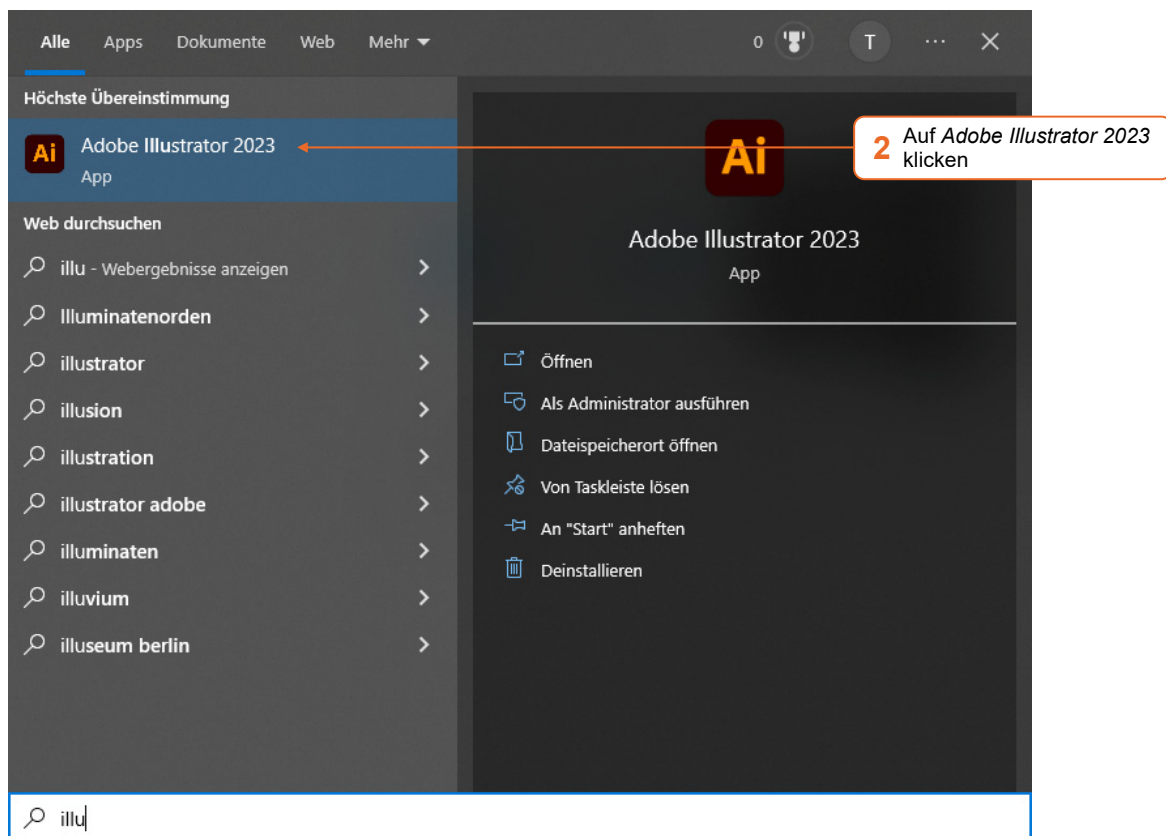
Alle Apps Dokumente Web Mehr

0 T ··· ×

Höchste Übereinstimmung

Ai Adobe Illustrator 2023
App

2 Auf *Adobe Illustrator 2023* klicken

Web durchsuchen

illu - Webergebnisse anzeigen

Illuminatenorden

illustrator

illusion

illustration

illustrator adobe

illuminaten

illuvium

illuseum berlin

Ai

Adobe Illustrator 2023

App

Öffnen

Als Administrator ausführen

Dateispeicherort öffnen

Von Taskleiste lösen

An "Start" anheften

Deinstallieren

illu